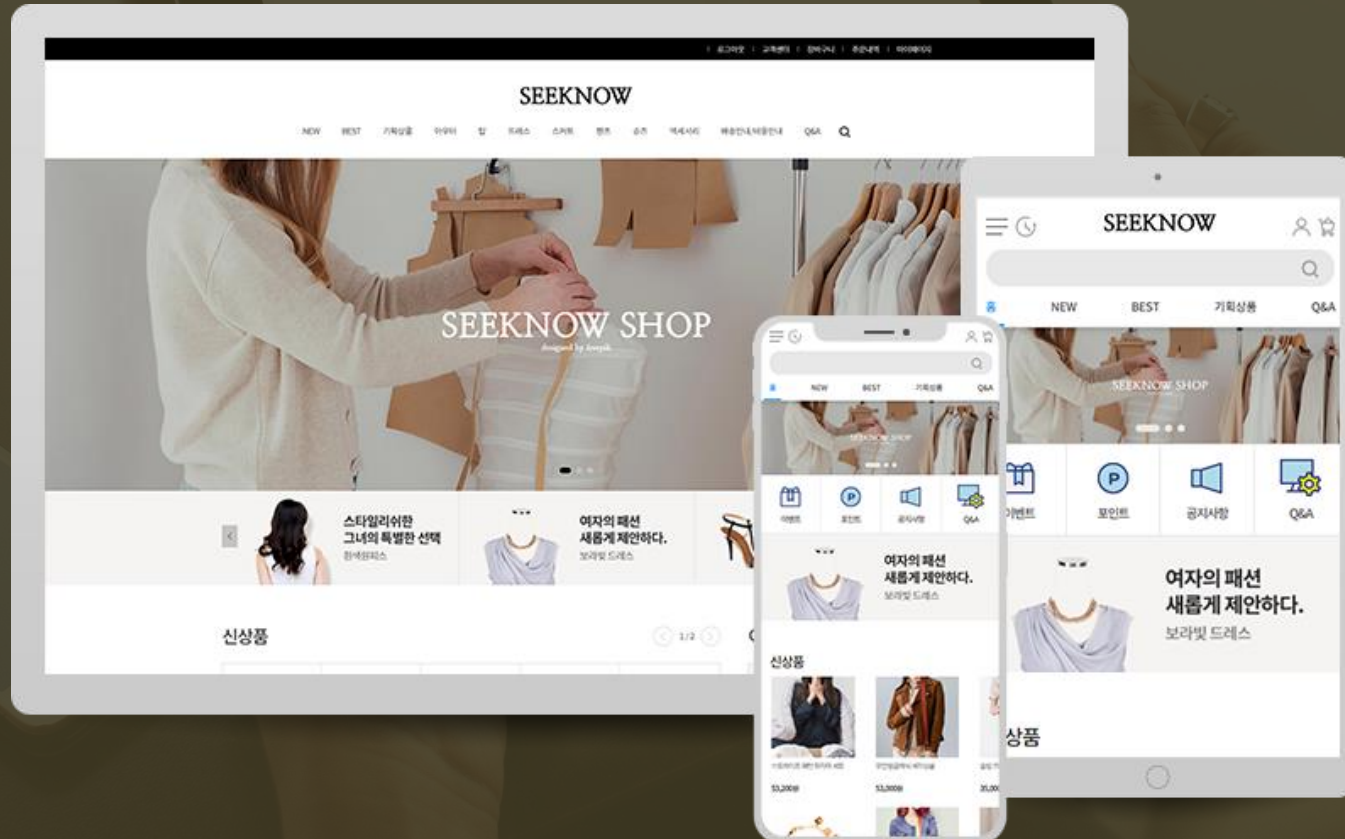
로그아웃 | 고객센터 | 장바구니 | 주문내역 | 마이페이지

SEEKNOW

NEW BEST 기획상품 아우터 탑 드레스 스커트 팬츠 슈즈 액세서리 배송안내/반품안내 Q&A

SEEKNOW SHOP
designed by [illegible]

스타일리쉬한 그녀의 특별한 선택
원색원피스

여자의 패션 새롭게 제안하다.
보라빛 드레스

신상품

1/2

SEEKNOW

홈 NEW BEST 기획상품 Q&A

SEEKNOW SHOP

이벤트 포인트 공지사항 Q&A

여자의 패션 새롭게 제안하다.
보라빛 드레스

상품

홈 NEW BEST 기획상품 Q&A

SEEKNOW SHOP

이벤트 포인트 공지사항 Q&A

여자의 패션 새롭게 제안하다.
보라빛 드레스

신상품

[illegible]
53,200원

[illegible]
53,000원

35,00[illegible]